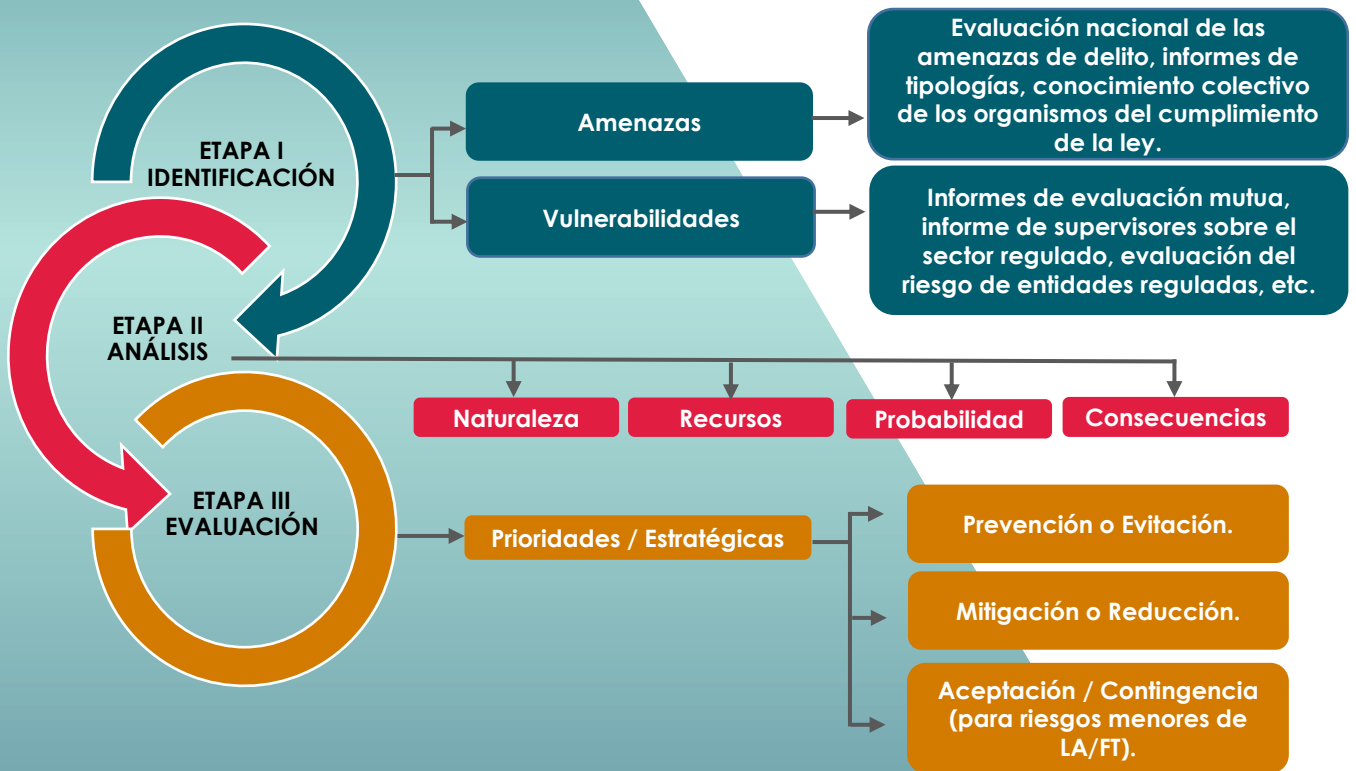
ETAPA I
IDENTIFICACIÓN

Amenazas

Evaluación nacional de las amenazas de delito, informes de tipologías, conocimiento colectivo de los organismos del cumplimiento de la ley.

Vulnerabilidades

Informes de evaluación mutua, informe de supervisores sobre el sector regulado, evaluación del riesgo de entidades reguladas, etc.

ETAPA II
ANÁLISIS

Naturaleza

Recursos

Probabilidad

Consecuencias

ETAPA III
EVALUACIÓN

Prioridades / Estratégicas

Prevención o Evitación.

Mitigación o Reducción.

Aceptación / Contingencia (para riesgos menores de LA/FT).